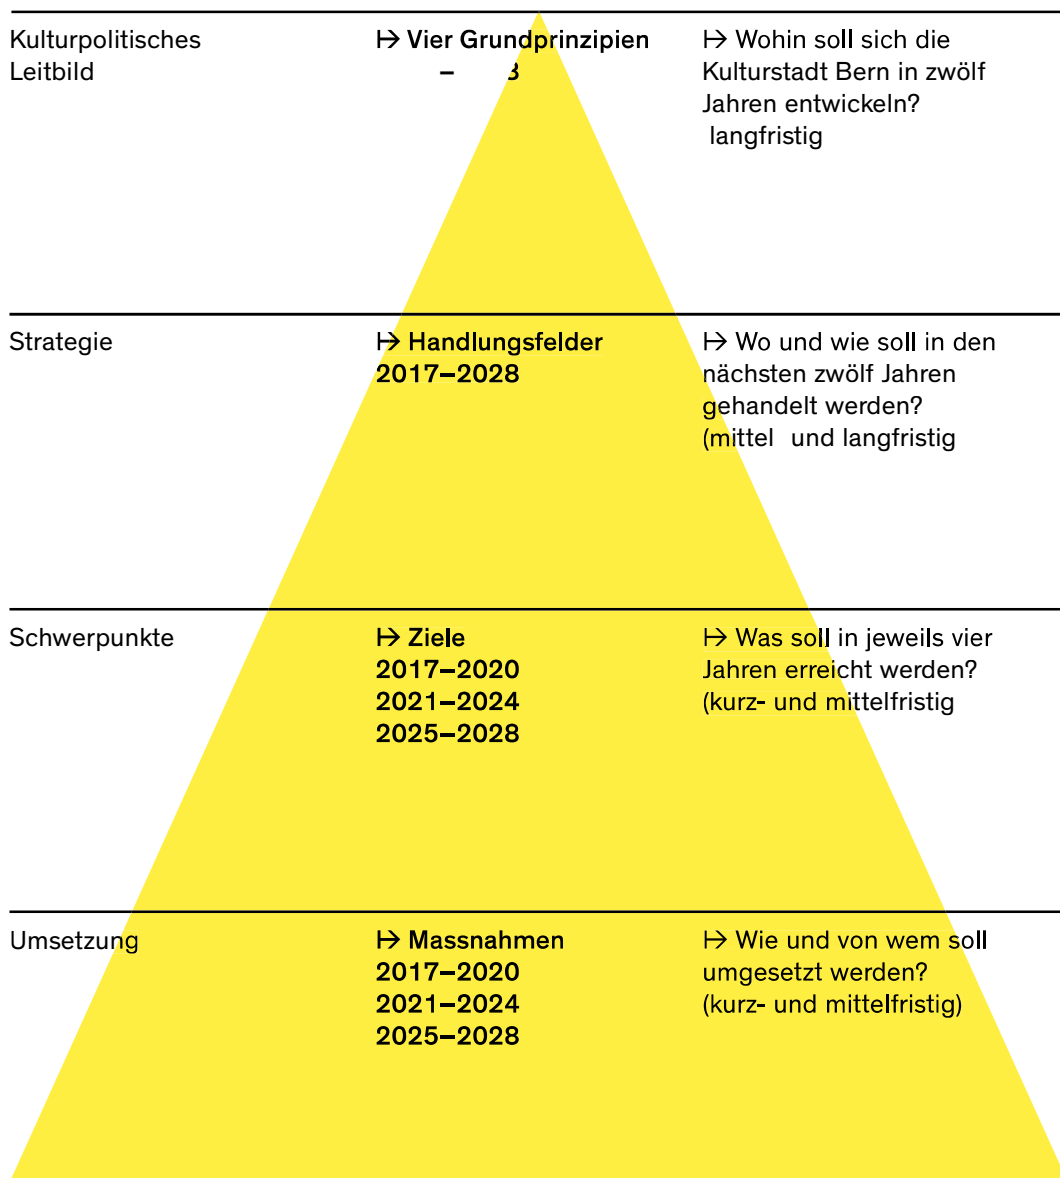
| Kulturpolitisches Leitbild | → Vier Grundprinzipien – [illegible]3 | → Wohin soll sich die Kulturstadt Bern in zwölf Jahren entwickeln? langfristig |
|---|---|---|
| Strategie | → Handlungsfelder 2017–2028 | → Wo und wie soll in den nächsten zwölf Jahren gehandelt werden? (mittel und langfristig |
| Schwerpunkte | → Ziele 2017–2020 2021–2024 2025–2028 | → Was soll in jeweils vier Jahren erreicht werden? (kurz- und mittelfristig |
| Umsetzung | → Massnahmen 2017–2020 2021–2024 2025–2028 | → Wie und von wem soll umgesetzt werden? (kurz- und mittelfristig) |